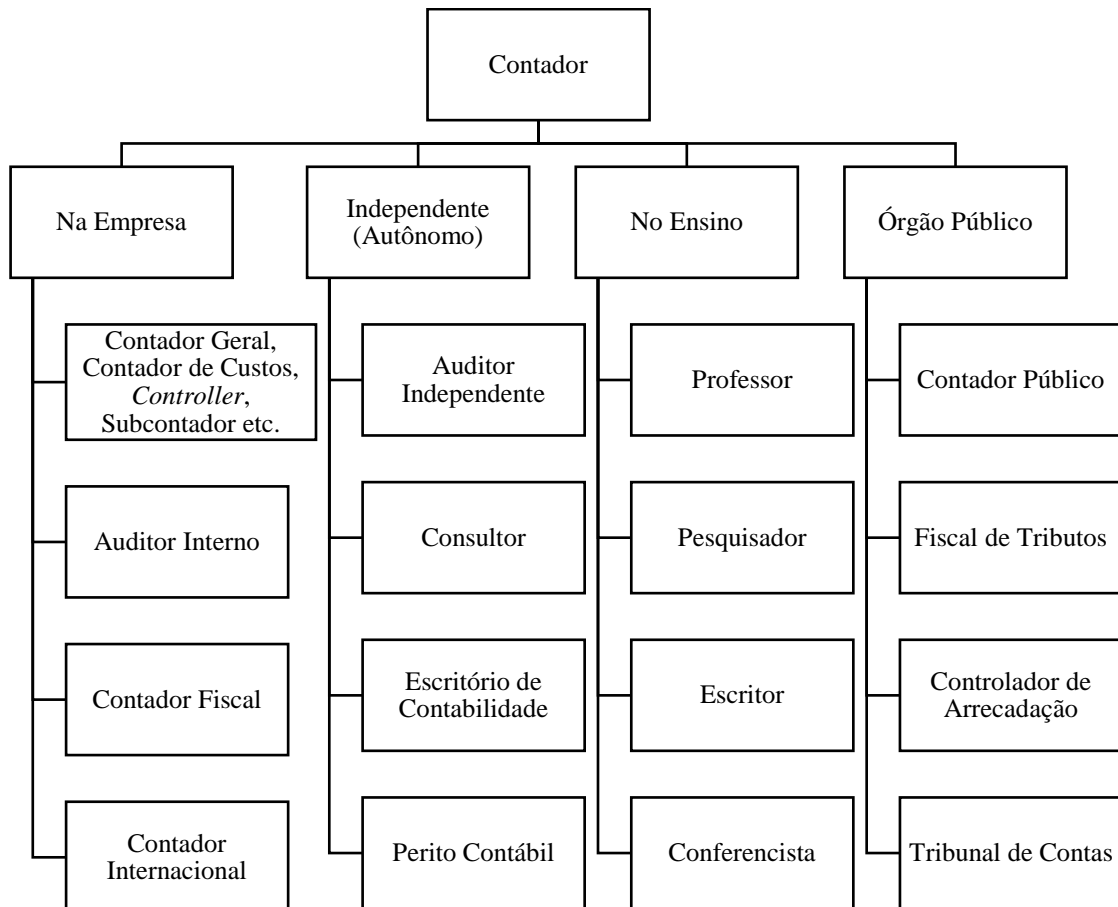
Contador

Na Empresa

Contador Geral, Contador de Custos, *Controller*, Subcontador etc.

Auditor Interno

Contador Fiscal

Contador Internacional

Independente (Autônomo)

Auditor Independente

Consultor

Escritório de Contabilidade

Perito Contábil

No Ensino

Professor

Pesquisador

Escritor

Conferencista

Órgão Público

Contador Público

Fiscal de Tributos

Controlador de Arrecadação

Tribunal de Contas